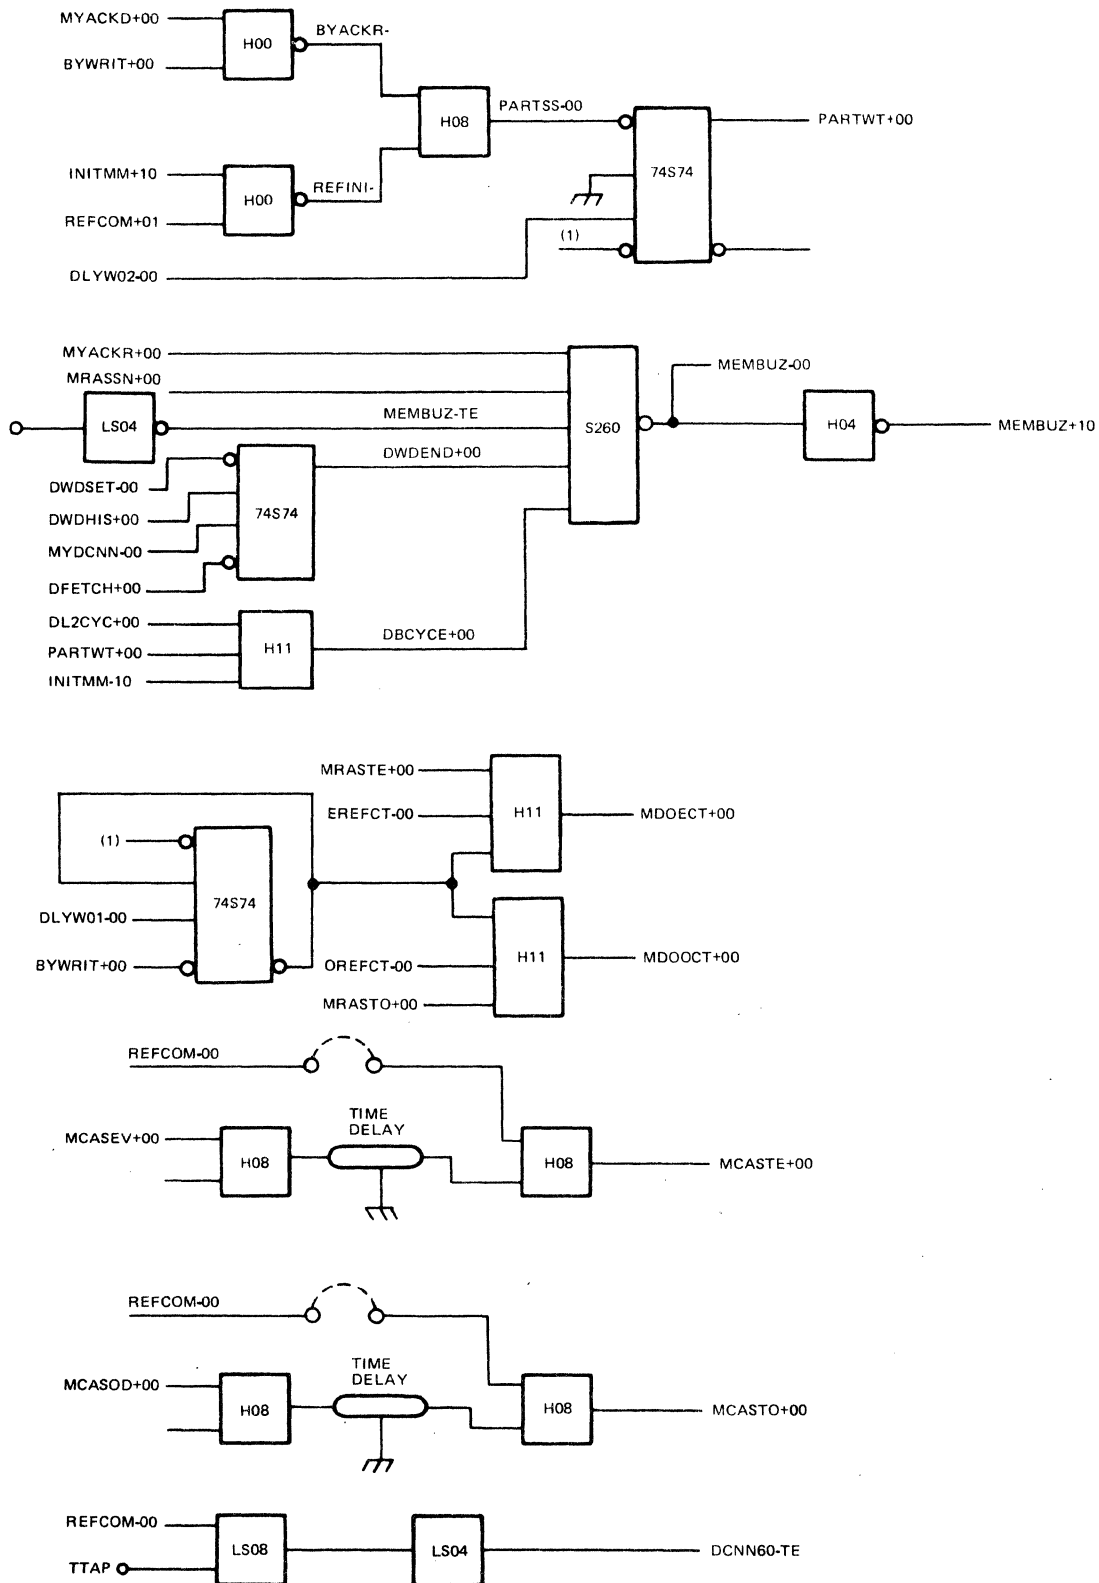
MYACKD+00
BYWRIT+00
H00
BYACKR-
H08
PARTSS-00
74S74
PARTWT+00
INITMM+10
REFCOM+01
H00
REFINI-
(1)
DLYW02-00

MYACKR+00
MRASSN+00
LS04
MEMBUZ-TE
S260
MEMBUZ-00
H04
MEMBUZ+10
DWDEND+00
DWDSET-00
DWDHIS+00
74S74
MYDCNN-00
DFETCH+00
DL2CYC+00
PARTWT+00
H11
DBCYCE+00
INITMM-10

MRASTE+00
EREFCT-00
H11
MDOECT+00
(1)
74S74
DLYW01-00
BYWRIT+00
OREFCT-00
H11
MDOOCT+00
MRASTO+00

REFCOM-00
TIME DELAY
MCASEV+00
H08
H08
MCASTE+00

REFCOM-00
TIME DELAY
MCASOD+00
H08
H08
MCASTO+00

REFCOM-00
LS08
LS04
DCNN60-TE
TTAP